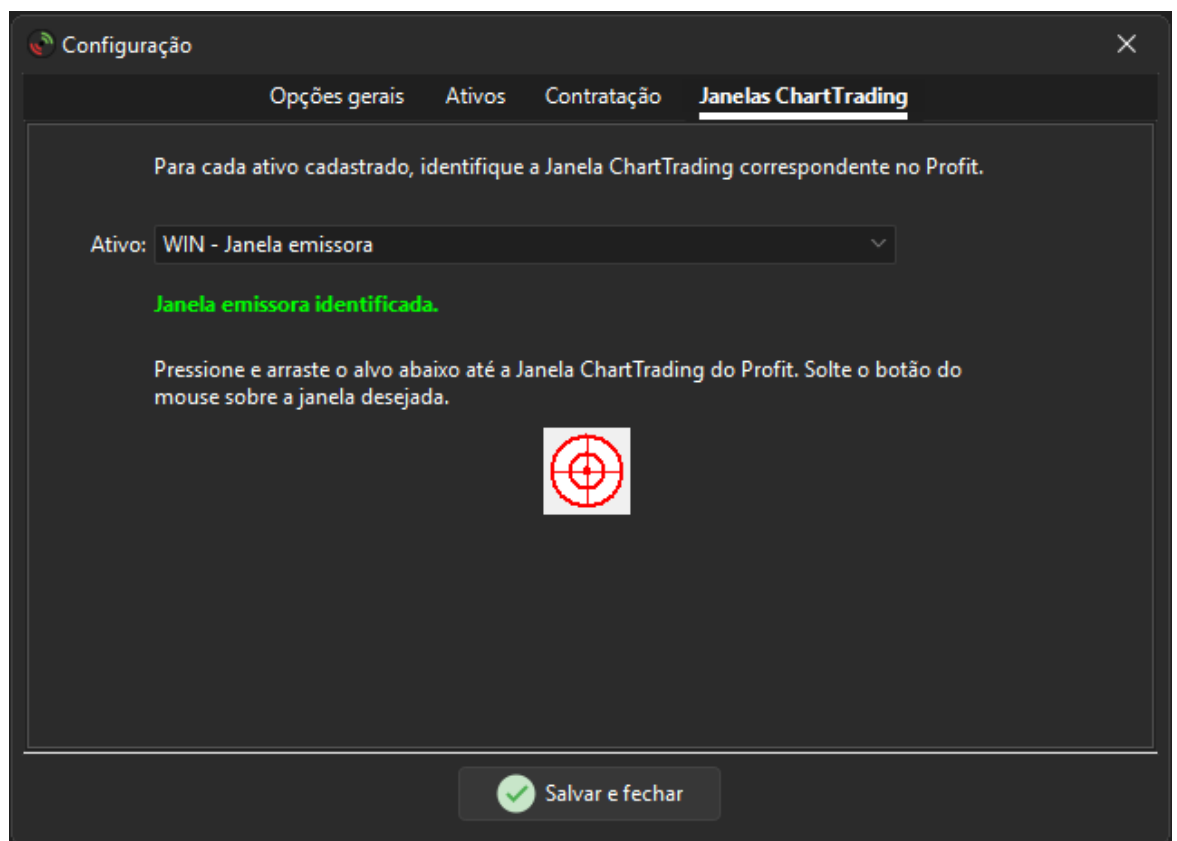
Configuração

Opções gerais Ativos Contratação Janelas ChartTrading

Para cada ativo cadastrado, identifique a Janela ChartTrading correspondente no Profit.

Ativo: WIN - Janela emissora

Janela emissora identificada.

Pressione e arraste o alvo abaixo até a Janela ChartTrading do Profit. Solte o botão do mouse sobre a janela desejada.

Salvar e fechar